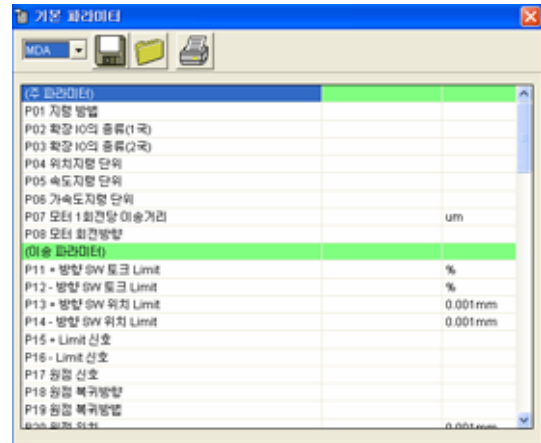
기본 파라미터

MDA

| | | |
|---|---|---|
| (주 파라미터) | | |
| P01 지령 방법 | | |
| P02 확장 IO의 종류(1국) | | |
| P03 확장 IO의 종류(2국) | | |
| P04 위치지령 단위 | | |
| P05 속도지령 단위 | | |
| P06 가속도지령 단위 | | |
| P07 모터 1회전당 이송거리 | | um |
| P08 모터 회전방향 | | |
| (이송 파라미터) | | |
| P11 + 방향 SW 토크 Limit | | % |
| P12 - 방향 SW 토크 Limit | | % |
| P13 + 방향 SW 위치 Limit | | 0.001mm |
| P14 - 방향 SW 위치 Limit | | 0.001mm |
| P15 + Limit 신호 | | |
| P16 - Limit 신호 | | |
| P17 원점 신호 | | |
| P18 원점 복귀방향 | | |
| P19 원점 복귀방법 | | |
| P20 원점 위치 | | 0.001mm |